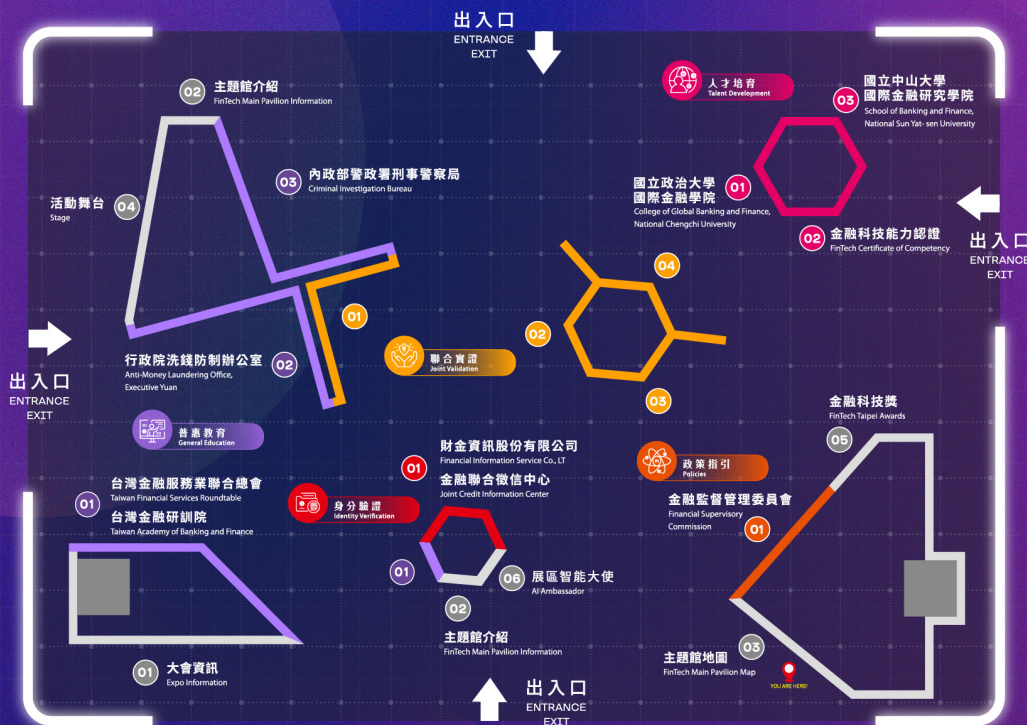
出入口
ENTRANCE
EXIT

02 主題館介紹
FinTech Main Pavilion Information

03 內政部警政署刑事警察局
Criminal Investigation Bureau

活動舞台 04
Stage

01

行政院洗錢防制辦公室 02
Anti-Money Laundering Office, Executive Yuan

聯合實證
Joint Validation

02

04

03

人才培育
Talent Development

國立中山大學
國際金融研究學院 03
School of Banking and Finance, National Sun Yat- sen University

國立政治大學
國際金融學院 01
College of Global Banking and Finance, National Chengchi University

02 金融科技能力認證
FinTech Certificate of Competency

出入口
ENTRANCE
EXIT

出入口
ENTRANCE
EXIT

普惠教育
General Education

01 台灣金融服務業聯合總會
Taiwan Financial Services Roundtable
台灣金融研訓院
Taiwan Academy of Banking and Finance

身分驗證
Identity Verification

01 財金資訊股份有限公司
Financial Information Service Co., LT
金融聯合徵信中心
Joint Credit Information Center

01

06 展區智能大使
AI Ambassador

02 主題館介紹
FinTech Main Pavilion Information

01 大會資訊
Expo Information

政策指引
Policies

金融科技獎
FinTech Taipei Awards
05

金融監督管理委員會
Financial Supervisory Commission 01

03
主題館地圖
FinTech Main Pavilion Map
YOU ARE HERE!

出入口
ENTRANCE
EXIT